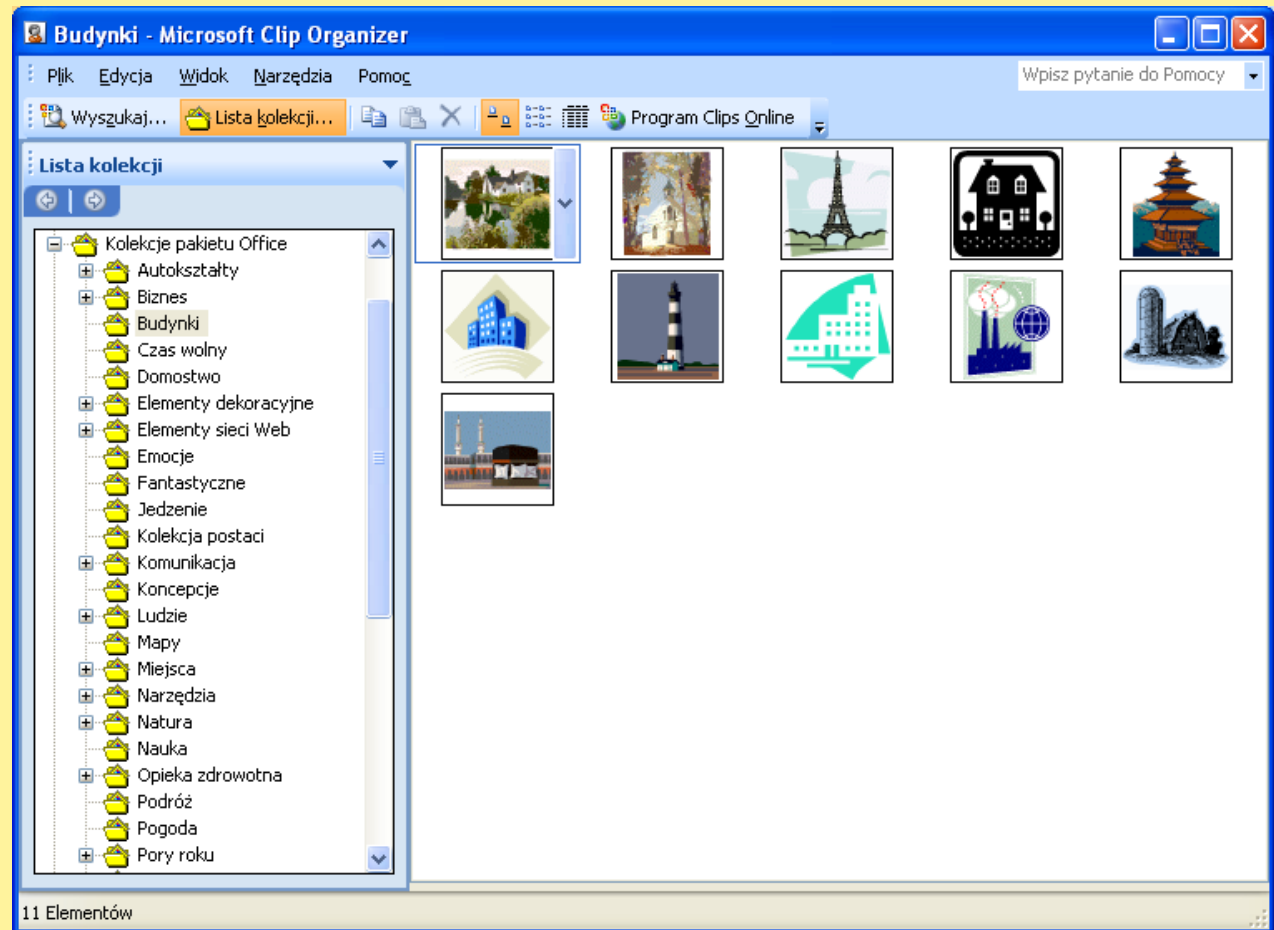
Budynki - Microsoft Clip Organizer

Plik Edycja Widok Narzędzia Pomoc

Wpisz pytanie do Pomocy

Wyszukaj... Lista kolekcji... Program Clips Online

Lista kolekcji

Kolekcje pakietu Office
Autokształty
Biznes
Budynki
Czas wolny
Domostwo
Elementy dekoracyjne
Elementy sieci Web
Emocje
Fantastyczne
Jedzenie
Kolekcja postaci
Komunikacja
Koncepcje
Ludzie
Mapy
Miejsca
Narzędzia
Natura
Nauka
Opieka zdrowotna
Podróż
Pogoda
Pory roku

11 Elementów